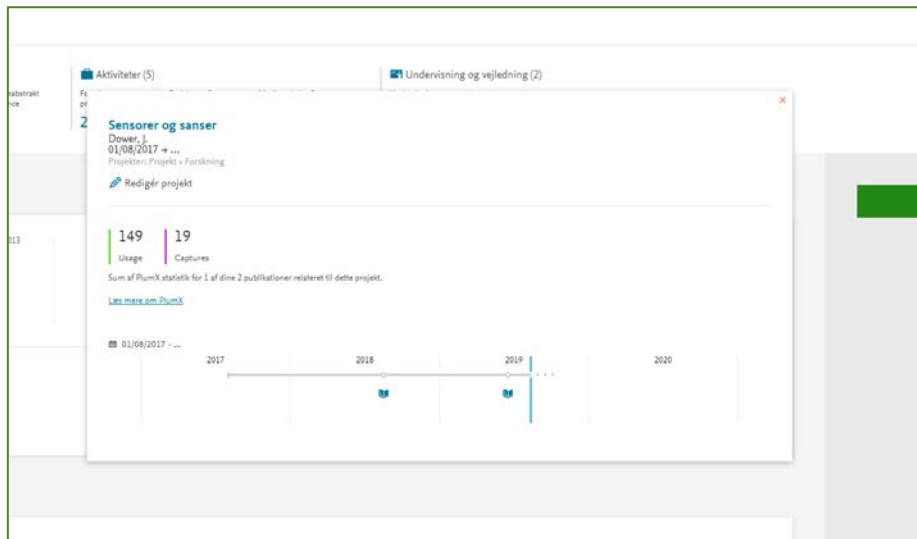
abstrakt
nce

Aktiviteter (5)

Fo
pr

2

Undervisning og vejledning (2)

013

×

Sensorer og sanser

Dower, J.
01/08/2017 → ...
Projekter: Projekt › Forskning

Redigér projekt

149
Usage

19
Captures

Sum af PlumX statistik for 1 af dine 2 publikationer relateret til dette projekt.

Læs mere om PlumX

01/08/2017 - ...

2017 2018 2019 2020